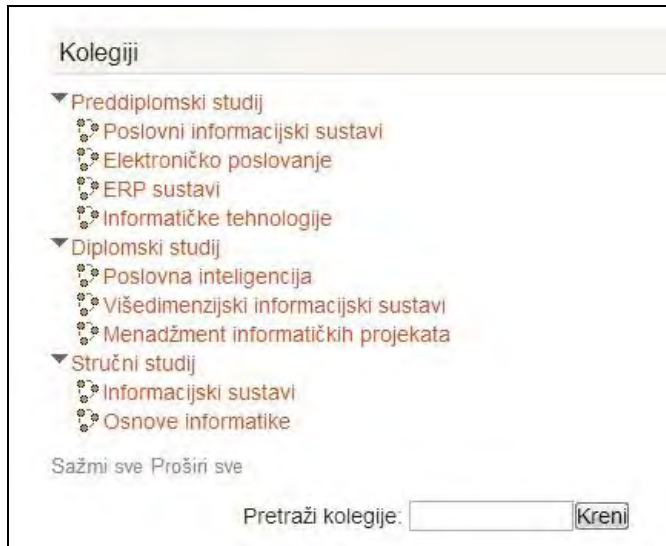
Kolegiji

Preddiplomski studij
Poslovni informacijski sustavi
Elektroničko poslovanje
ERP sustavi
Informatičke tehnologije
Diplomski studij
Poslovna inteligencija
Višedimenzijski informacijski sustavi
Menadžment informatičkih projekata
Stručni studij
Informacijski sustavi
Osnove informatike

Sažmi sve Proširi sve

Pretraži kolegije: Kreni